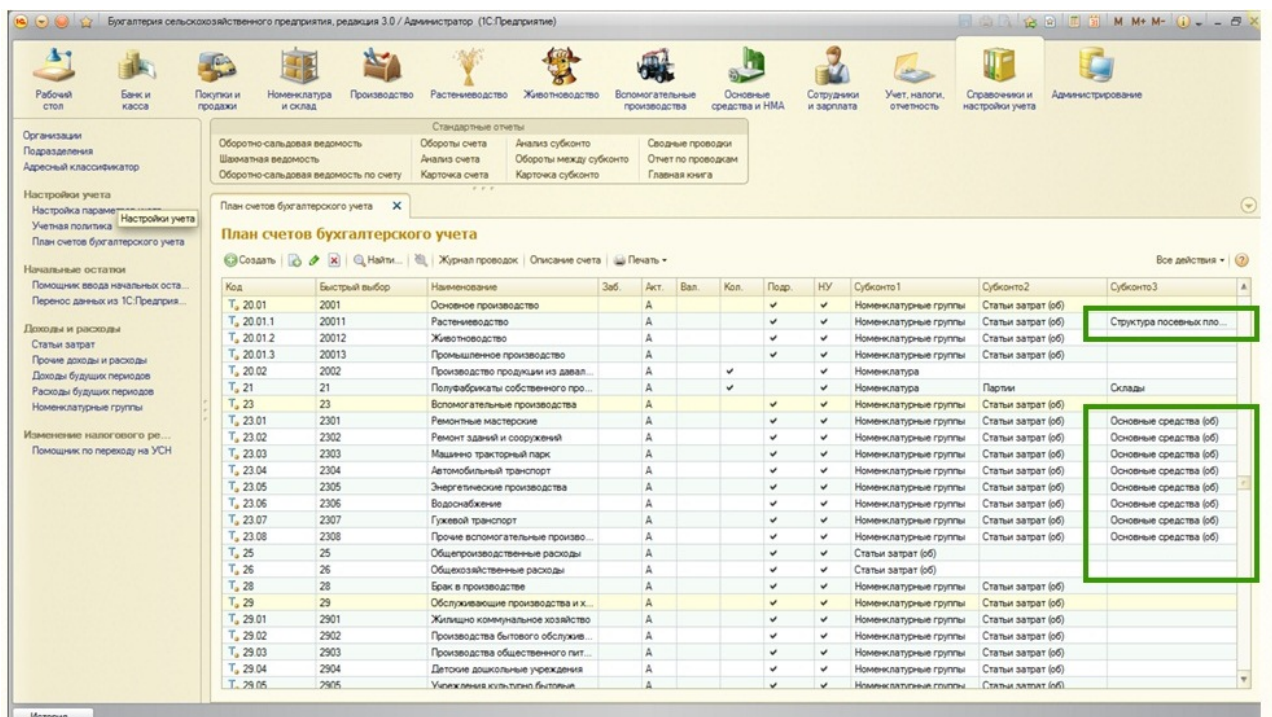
Бухгалтерия сельскохозяйственного предприятия, редакция 3.0 / Администратор (1С:Предприятие)

M M+ M-

Рабочий стол | Банк и касса | Покупки и продажи | Номенклатура и склад | Производство | Растениеводство | Животноводство | Вспомогательные производства | Основные средства и НМА | Сотрудники и зарплата | Учет, налоги, отчетность | Справочники и настройки учета | Администрирование

Организации
Подразделения
Адресный классификатор

Настройки учета
Настройка парамет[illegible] Настройки учета
Учетная политика
План счетов бухгалтерского учета

Начальные остатки
Помощник ввода начальных оста...
Перенос данных из 1С:Предприя...

Доходы и расходы
Статьи затрат
Прочие доходы и расходы
Доходы будущих периодов
Расходы будущих периодов
Номенклатурные группы

Изменение налогового ре...
Помощник по переходу на УСН

Стандартные отчеты
Оборотно-сальдовая ведомость | Обороты счета | Анализ субконто | Сводные проводки
Шахматная ведомость | Анализ счета | Обороты между субконто | Отчет по проводкам
Оборотно-сальдовая ведомость по счету | Карточка счета | Карточка субконто | Главная книга

План счетов бухгалтерского учета ×

План счетов бухгалтерского учета

Создать | Найти... | Журнал проводок | Описание счета | Печать ▾ | Все действия ▾

| Код | Быстрый выбор | Наименование | Заб. | Акт. | Вал. | Кол. | Подр. | НУ | Субконто1 | Субконто2 | Субконто3 |
|---|---|---|---|---|---|---|---|---|---|---|---|
| 20.01 | 2001 | Основное производство | | А | | | ✔ | ✔ | Номенклатурные группы | Статьи затрат (об) | |
| 20.01.1 | 20011 | Растениеводство | | А | | | ✔ | ✔ | Номенклатурные группы | Статьи затрат (об) | Структура посевных пло... |
| 20.01.2 | 20012 | Животноводство | | А | | | ✔ | ✔ | Номенклатурные группы | Статьи затрат (об) | |
| 20.01.3 | 20013 | Промышленное производство | | А | | | ✔ | ✔ | Номенклатурные группы | Статьи затрат (об) | |
| 20.02 | 2002 | Производство продукции из давал... | | А | | ✔ | | ✔ | Номенклатура | | |
| 21 | 21 | Полуфабрикаты собственного про... | | А | | ✔ | | ✔ | Номенклатура | Партии | Склады |
| 23 | 23 | Вспомогательные производства | | А | | | ✔ | ✔ | Номенклатурные группы | Статьи затрат (об) | |
| 23.01 | 2301 | Ремонтные мастерские | | А | | | ✔ | ✔ | Номенклатурные группы | Статьи затрат (об) | Основные средства (об) |
| 23.02 | 2302 | Ремонт зданий и сооружений | | А | | | ✔ | ✔ | Номенклатурные группы | Статьи затрат (об) | Основные средства (об) |
| 23.03 | 2303 | Машинно тракторный парк | | А | | | ✔ | ✔ | Номенклатурные группы | Статьи затрат (об) | Основные средства (об) |
| 23.04 | 2304 | Автомобильный транспорт | | А | | | ✔ | ✔ | Номенклатурные группы | Статьи затрат (об) | Основные средства (об) |
| 23.05 | 2305 | Энергетические производства | | А | | | ✔ | ✔ | Номенклатурные группы | Статьи затрат (об) | Основные средства (об) |
| 23.06 | 2306 | Водоснабжение | | А | | | ✔ | ✔ | Номенклатурные группы | Статьи затрат (об) | Основные средства (об) |
| 23.07 | 2307 | Гужевой транспорт | | А | | | ✔ | ✔ | Номенклатурные группы | Статьи затрат (об) | Основные средства (об) |
| 23.08 | 2308 | Прочие вспомогательные произво... | | А | | | ✔ | ✔ | Номенклатурные группы | Статьи затрат (об) | Основные средства (об) |
| 25 | 25 | Общепроизводственные расходы | | А | | | ✔ | ✔ | Статьи затрат (об) | | |
| 26 | 26 | Общехозяйственные расходы | | А | | | ✔ | ✔ | Статьи затрат (об) | | |
| 28 | 28 | Брак в производстве | | А | | | ✔ | ✔ | Номенклатурные группы | Статьи затрат (об) | |
| 29 | 29 | Обслуживающие производства и х... | | А | | | ✔ | ✔ | Номенклатурные группы | Статьи затрат (об) | |
| 29.01 | 2901 | Жилищно коммунальное хозяйство | | А | | | ✔ | ✔ | Номенклатурные группы | Статьи затрат (об) | |
| 29.02 | 2902 | Производства бытового обслужив... | | А | | | ✔ | ✔ | Номенклатурные группы | Статьи затрат (об) | |
| 29.03 | 2903 | Производства общественного пит... | | А | | | ✔ | ✔ | Номенклатурные группы | Статьи затрат (об) | |
| 29.04 | 2904 | Детские дошкольные учреждения | | А | | | ✔ | ✔ | Номенклатурные группы | Статьи затрат (об) | |
| 29.05 | 2905 | Учреждения культурно бытовые | | А | | | ✔ | ✔ | Номенклатурные группы | Статьи затрат (об) | |

История